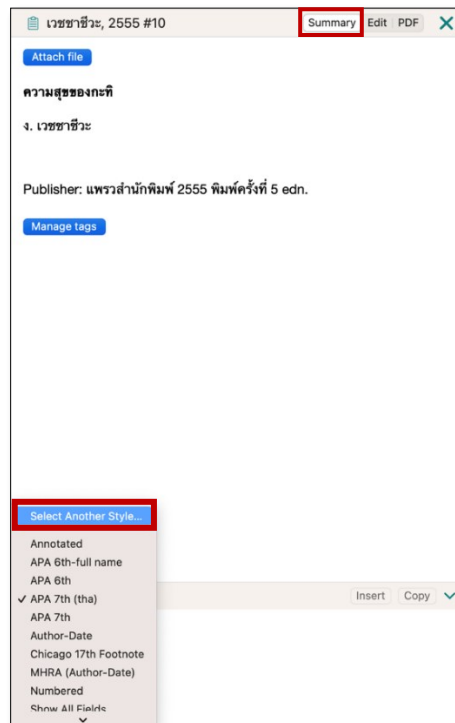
เวชชาชีวะ, 2555 #10

Summary Edit PDF ✕

Attach file

ความสุขของกะทิ

ง. เวชชาชีวะ

Publisher: แพรวสำนักพิมพ์ 2555 พิมพ์ครั้งที่ 5 edn.

Manage tags

Select Another Style...

Annotated
APA 6th-full name
APA 6th
✓ APA 7th (tha)
APA 7th
Author-Date
Chicago 17th Footnote
MHRA (Author-Date)
Numbered
Show All Fields

Insert Copy